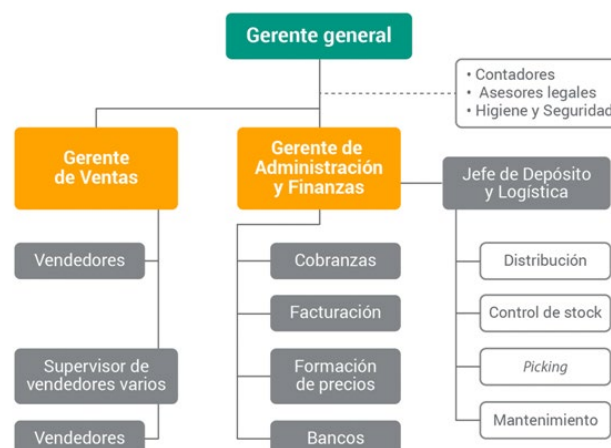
Gerente general

• Contadores
• Asesores legales
• Higiene y Seguridad

Gerente de Ventas

Vendedores

Supervisor de vendedores varios

Vendedores

Gerente de Administración y Finanzas

Cobranzas

Facturación

Formación de precios

Bancos

Jefe de Depósito y Logística

Distribución

Control de stock

*Picking*

Mantenimiento